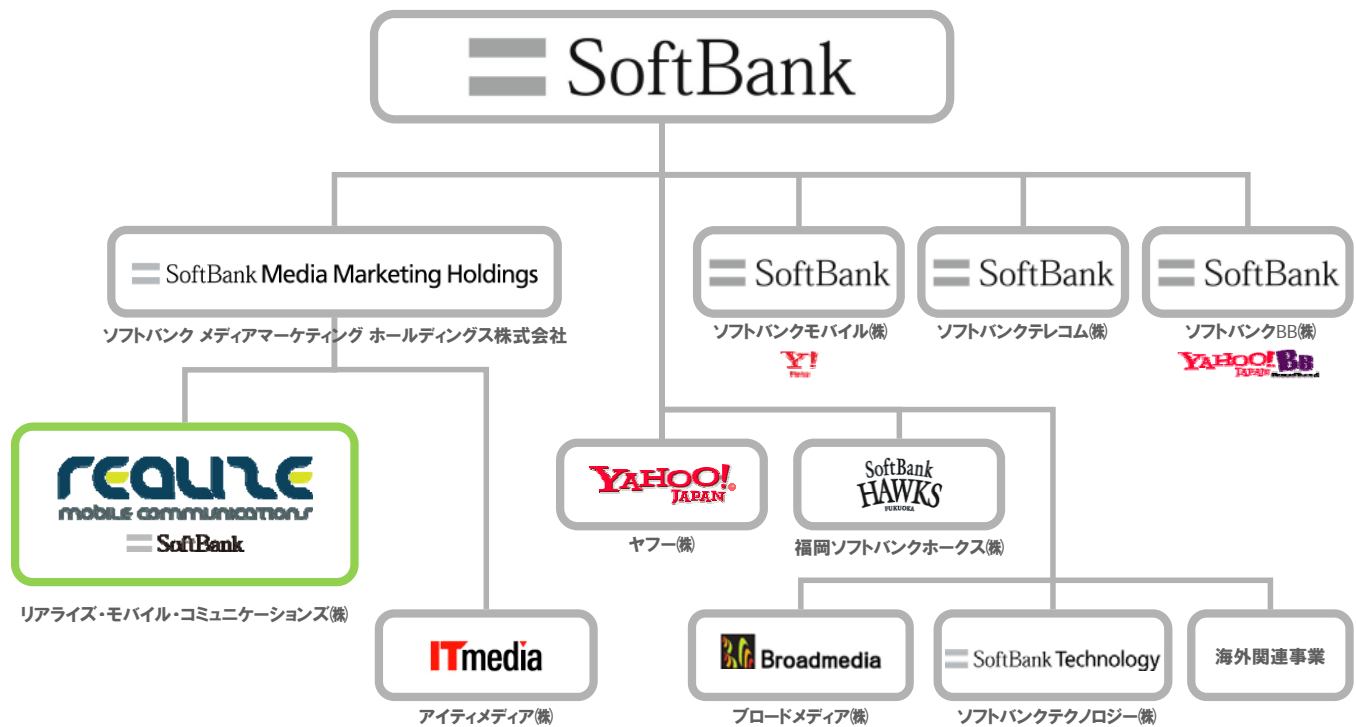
SoftBank

SoftBank Media Marketing Holdings
ソフトバンク メディアマーケティング ホールディングス株式会社

SoftBank
ソフトバンクモバイル㈱
Y!

SoftBank
ソフトバンクテレコム㈱

SoftBank
ソフトバンクBB㈱
YAHOO! BB JAPAN

realize
MOBILE COMMUNICATIONS
SoftBank
リアライズ・モバイル・コミュニケーションズ㈱

YAHOO! JAPAN
ヤフー㈱

SoftBank HAWKS FUKUOKA
福岡ソフトバンクホークス㈱

ITmedia
アイティメディア㈱

Broadmedia
ブロードメディア㈱

SoftBank Technology
ソフトバンクテクノロジー㈱

海外関連事業